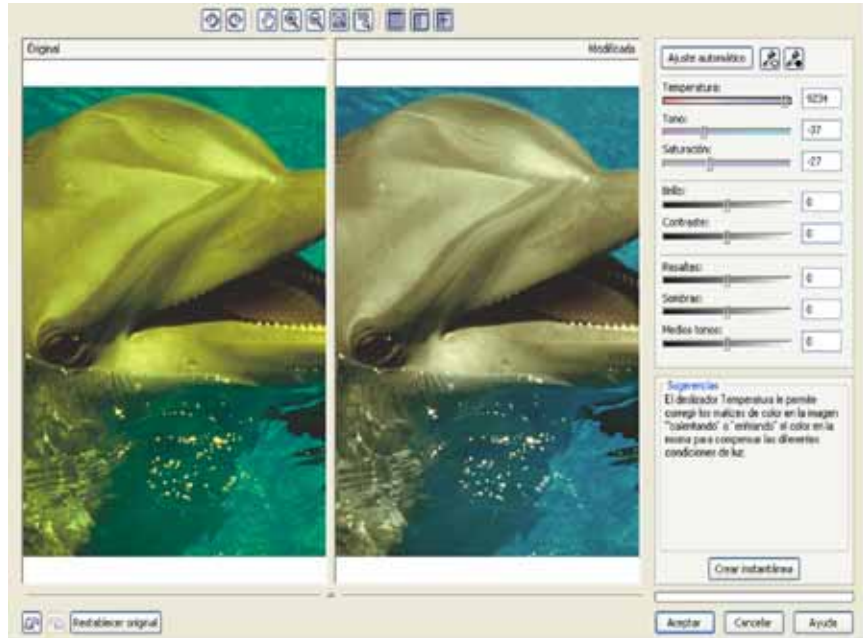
Original

Modificada

Ajuste automático

Temperatura:
9234

Tono:
-37

Saturación:
-27

Brillo:
0

Contraste:
0

Resaltes:
0

Sombras:
0

Medios tonos:
0

Sugerencias
El deslizador Temperatura le permite corregir los matices de color en la imagen "calentando" o "enfriando" el color en la misma para compensar las diferentes condiciones de luz.

Crear instantánea

Restablecer original

Aceptar

Cancelar

Ayuda